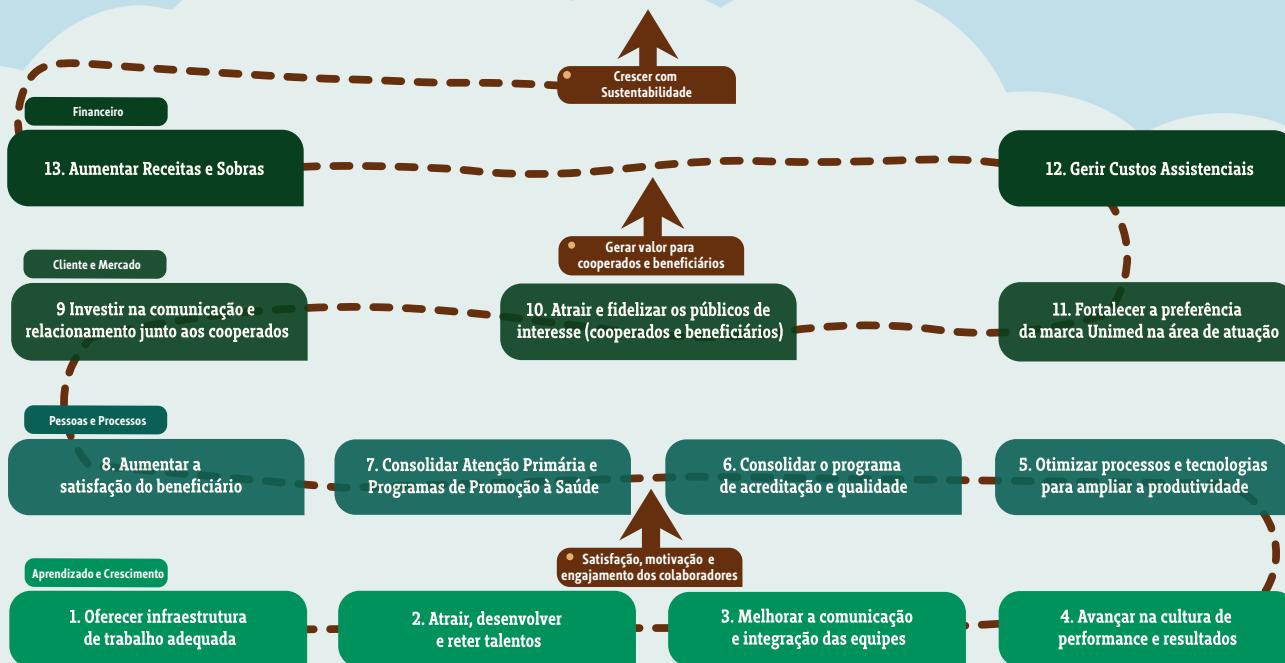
Crescer com Sustentabilidade

Financeiro

13. Aumentar Receitas e Sobras

12. Gerir Custos Assistenciais

Gerar valor para cooperados e beneficiários

Cliente e Mercado

9 Investir na comunicação e relacionamento junto aos cooperados

10. Atrair e fidelizar os públicos de interesse (cooperados e beneficiários)

11. Fortalecer a preferência da marca Unimed na área de atuação

Pessoas e Processos

8. Aumentar a satisfação do beneficiário

7. Consolidar Atenção Primária e Programas de Promoção à Saúde

6. Consolidar o programa de acreditação e qualidade

5. Otimizar processos e tecnologias para ampliar a produtividade

Satisfação, motivação e engajamento dos colaboradores

Aprendizado e Crescimento

1. Oferecer infraestrutura de trabalho adequada

2. Atrair, desenvolver e reter talentos

3. Melhorar a comunicação e integração das equipes

4. Avançar na cultura de performance e resultados